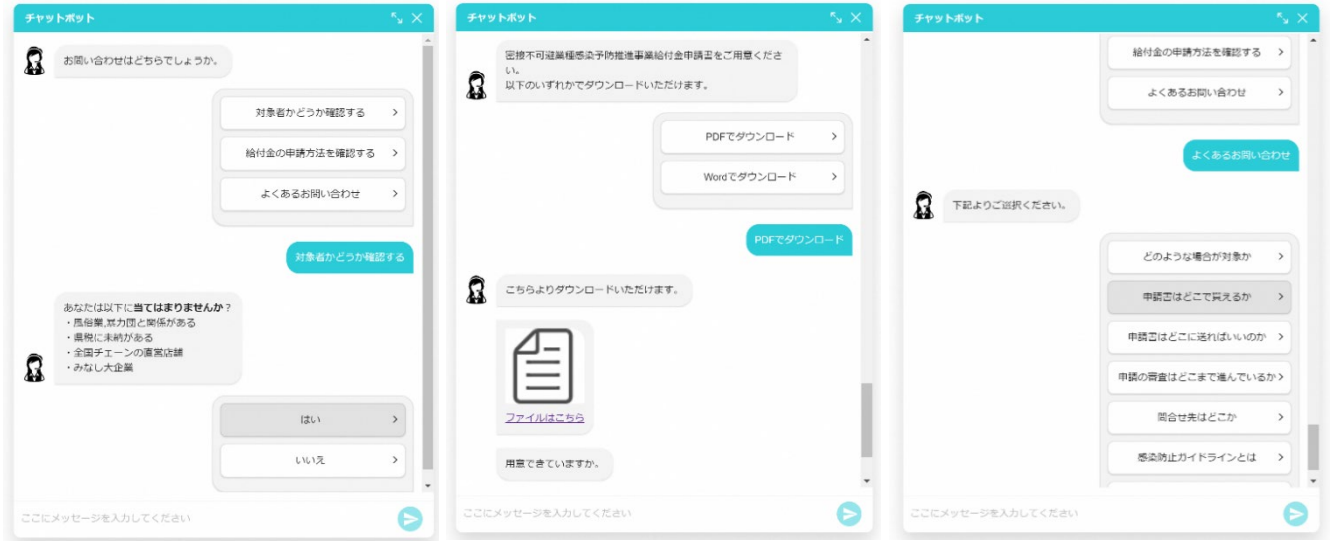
チャットボット

お問い合わせはどちらでしょうか。

対象者かどうか確認する >

給付金の申請方法を確認する >

よくあるお問い合わせ >

対象者かどうか確認する

あなたは以下に当てはまりませんか？
・風俗業,暴力団と関係がある
・県税に未納がある
・全国チェーンの直営店舗
・みなし大企業

はい >

いいえ >

ここにメッセージを入力してください

チャットボット

密接不可避業種感染予防推進事業給付金申請書をご用意ください。
以下のいずれかでダウンロードいただけます。

PDFでダウンロード >

Wordでダウンロード >

PDFでダウンロード

こちらよりダウンロードいただけます。

ファイルはこちら

用意できていますか。

ここにメッセージを入力してください

チャットボット

給付金の申請方法を確認する >

よくあるお問い合わせ >

よくあるお問い合わせ

下記よりご選択ください。

どのような場合が対象か >

申請書はどこで貰えるか >

申請書はどこに送ればいいのか >

申請の審査はどこまで進んでいるか >

問合せ先はどこか >

感染防止ガイドラインとは >

ここにメッセージを入力してください